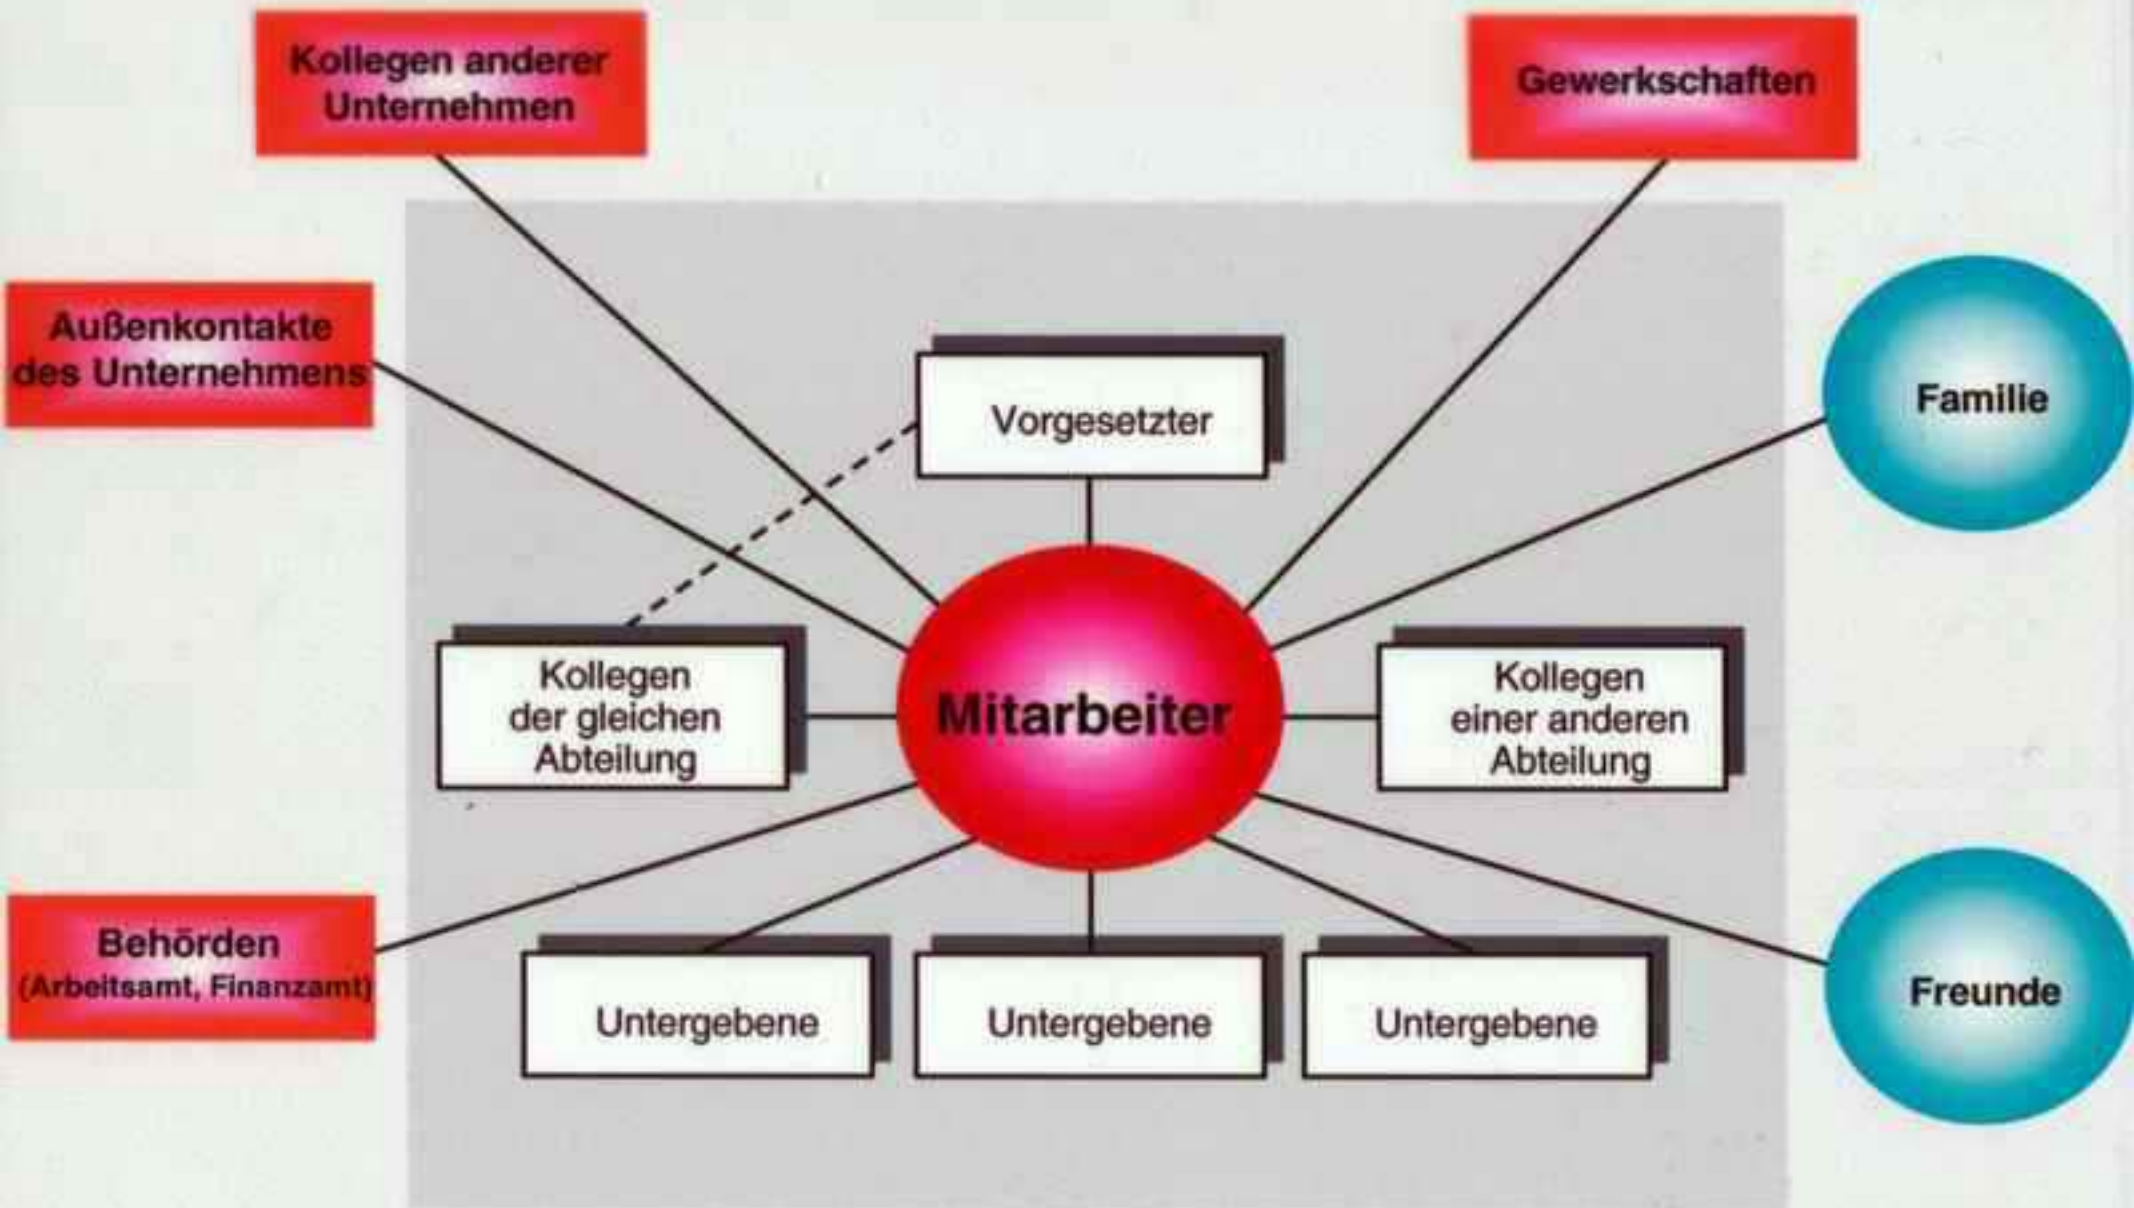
Kollegen anderer Unternehmen

Gewerkschaften

Außenkontakte des Unternehmens

Vorgesetzter

Familie

Kollegen der gleichen Abteilung

Mitarbeiter

Kollegen einer anderen Abteilung

Behörden (Arbeitsamt, Finanzamt)

Untergebene

Untergebene

Untergebene

Freunde